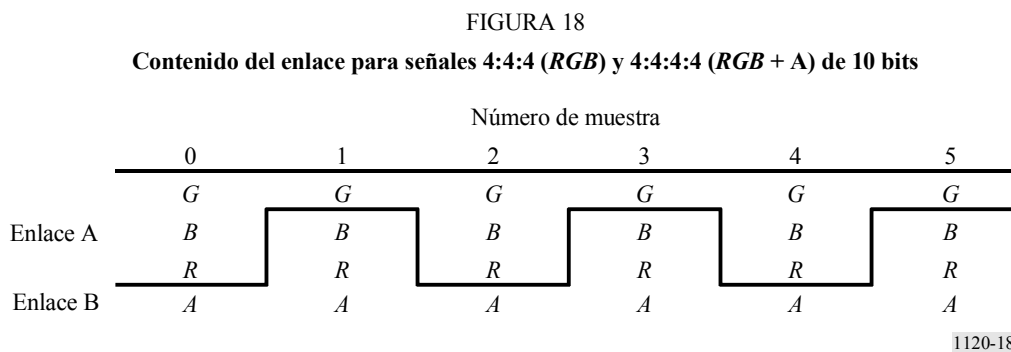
FIGURA 18

**Contenido del enlace para señales 4:4:4 (*RGB*) y 4:4:4:4 (*RGB* + A) de 10 bits**

Número de muestra

| | 0 | 1 | 2 | 3 | 4 | 5 |
|---|---|---|---|---|---|---|
| | *G* | *G* | *G* | *G* | *G* | *G* |
| Enlace A | *B* | *B* | *B* | *B* | *B* | *B* |
| | *R* | *R* | *R* | *R* | *R* | *R* |
| Enlace B | *A* | *A* | *A* | *A* | *A* | *A* |

1120-18